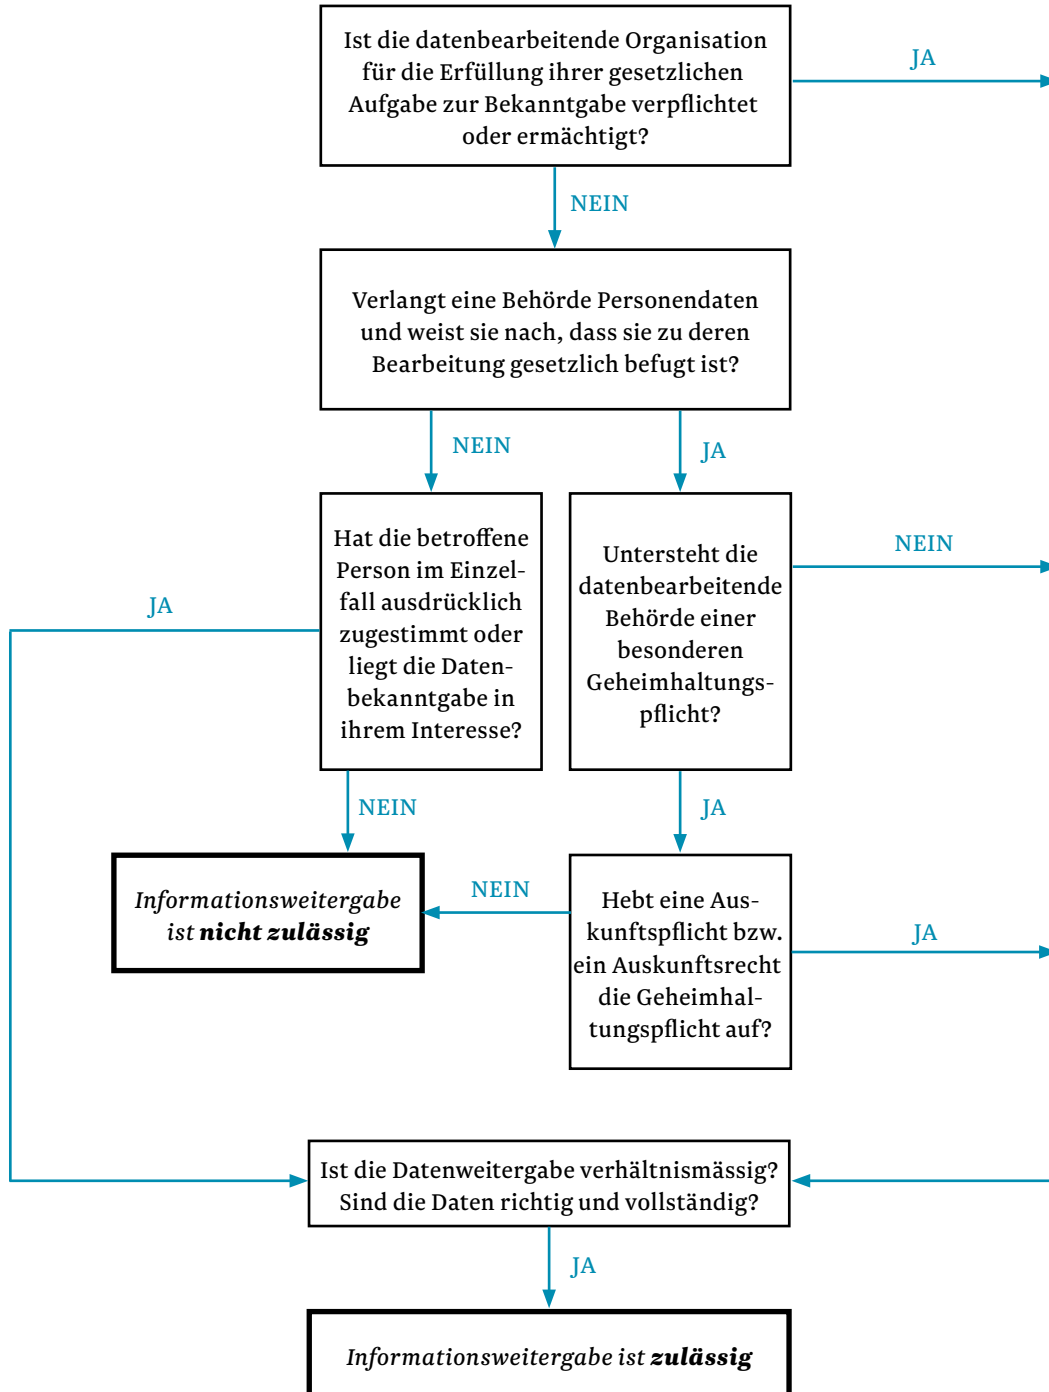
Ist die datenbearbeitende Organisation für die Erfüllung ihrer gesetzlichen Aufgabe zur Bekanntgabe verpflichtet oder ermächtigt?

JA

NEIN

Verlangt eine Behörde Personendaten und weist sie nach, dass sie zu deren Bearbeitung gesetzlich befugt ist?

NEIN

JA

Hat die betroffene Person im Einzelfall ausdrücklich zugestimmt oder liegt die Datenbekanntgabe in ihrem Interesse?

JA

Untersteht die datenbearbeitende Behörde einer besonderen Geheimhaltungspflicht?

NEIN

NEIN

JA

*Informationsweitergabe ist **nicht zulässig***

NEIN

Hebt eine Auskunftspflicht bzw. ein Auskunftsrecht die Geheimhaltungspflicht auf?

JA

Ist die Datenweitergabe verhältnismässig? Sind die Daten richtig und vollständig?

JA

*Informationsweitergabe ist **zulässig***